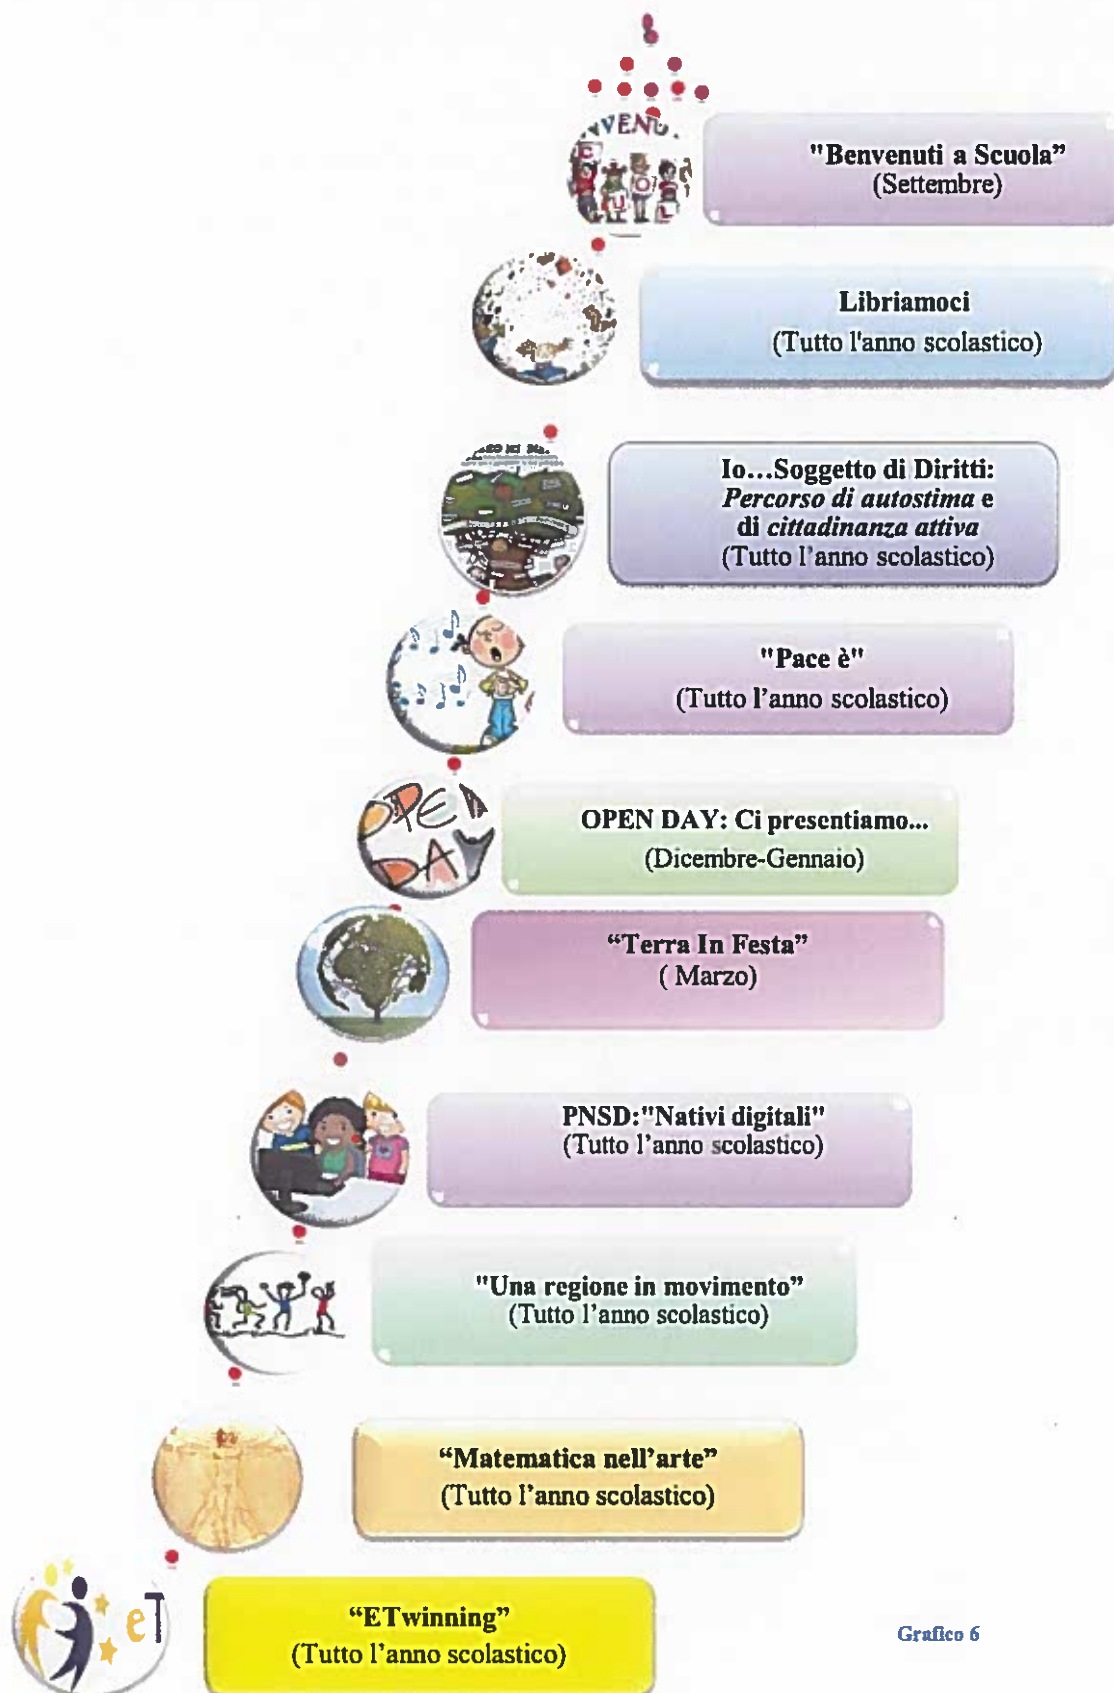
"Benvenuti a Scuola"
(Settembre)

Libriamoci
(Tutto l'anno scolastico)

Io…Soggetto di Diritti:
*Percorso di autostima* e di *cittadinanza attiva*
(Tutto l'anno scolastico)

"Pace è"
(Tutto l'anno scolastico)

OPEN DAY: Ci presentiamo...
(Dicembre-Gennaio)

"Terra In Festa"
( Marzo)

PNSD:"Nativi digitali"
(Tutto l'anno scolastico)

"Una regione in movimento"
(Tutto l'anno scolastico)

"Matematica nell'arte"
(Tutto l'anno scolastico)

"ETwinning"
(Tutto l'anno scolastico)

Grafico 6